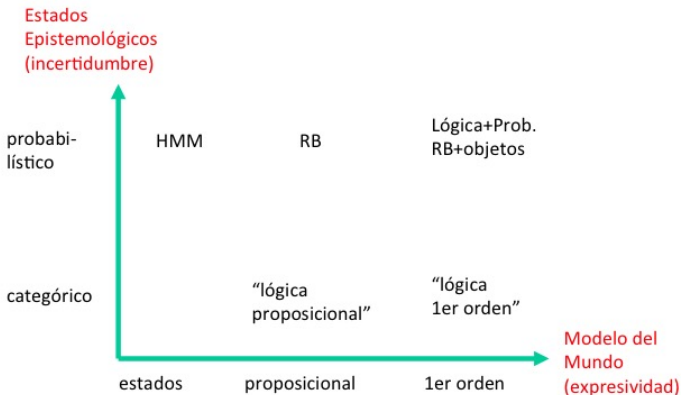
Estados Epistemológicos (incertidumbre)

probabilístico

HMM

RB

Lógica+Prob.
RB+objetos

categórico

"lógica proposicional"

"lógica 1er orden"

Modelo del Mundo (expresividad)

estados

proposicional

1er orden